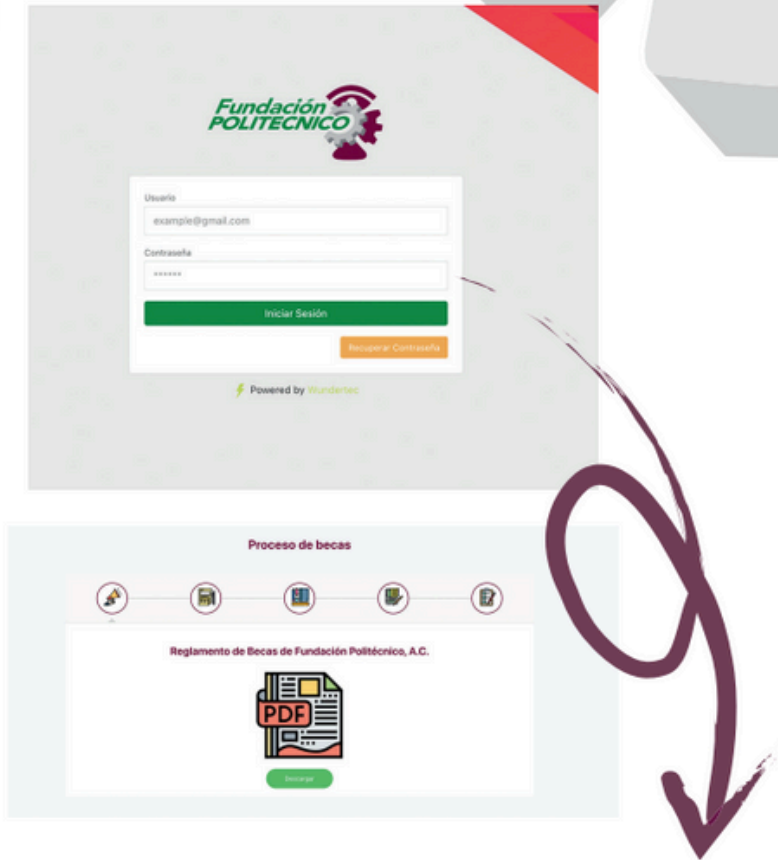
Fundación POLITECNICO

Usuario

example@gmail.com

Contraseña

******

Iniciar Sesión

Recuperar Contraseña

Powered by Wundertec

Proceso de becas

Reglamento de Becas de Fundación Politécnico, A.C.

PDF

Descargar